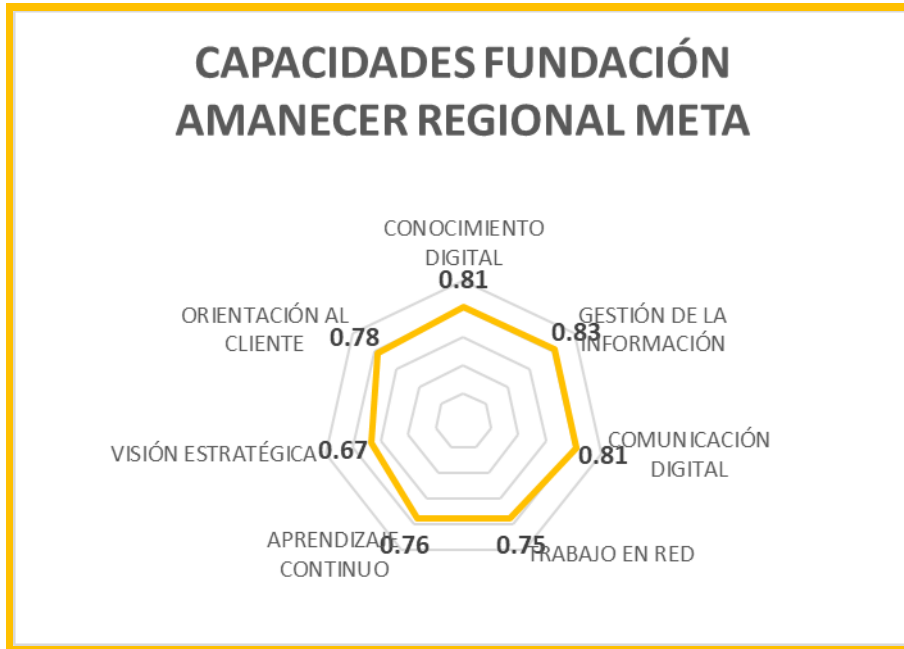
CAPACIDADES FUNDACIÓN AMANECER REGIONAL META

CONOCIMIENTO DIGITAL
0.81

GESTIÓN DE LA INFORMACIÓN
0.83

COMUNICACIÓN DIGITAL
0.81

TRABAJO EN RED
0.75

APRENDIZAJE CONTINUO
0.76

VISIÓN ESTRATÉGICA
0.67

ORIENTACIÓN AL CLIENTE
0.78